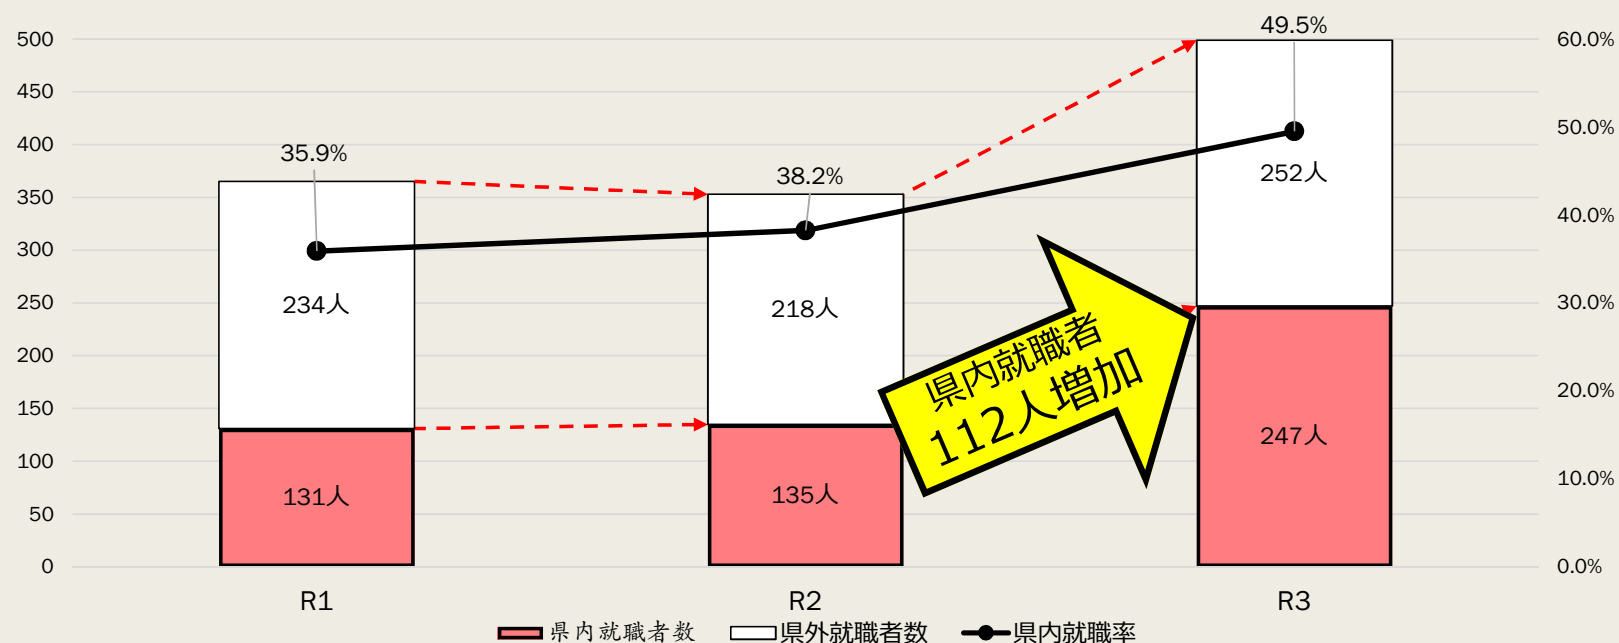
500
450
400
350
300
250
200
150
100
50
0

60.0%
50.0%
40.0%
30.0%
20.0%
10.0%
0.0%

35.9%
234人
131人
R1

38.2%
218人
135人
R2

49.5%
252人
247人
R3

県内就職者
112人増加

県内就職者数 県外就職者数 県内就職率